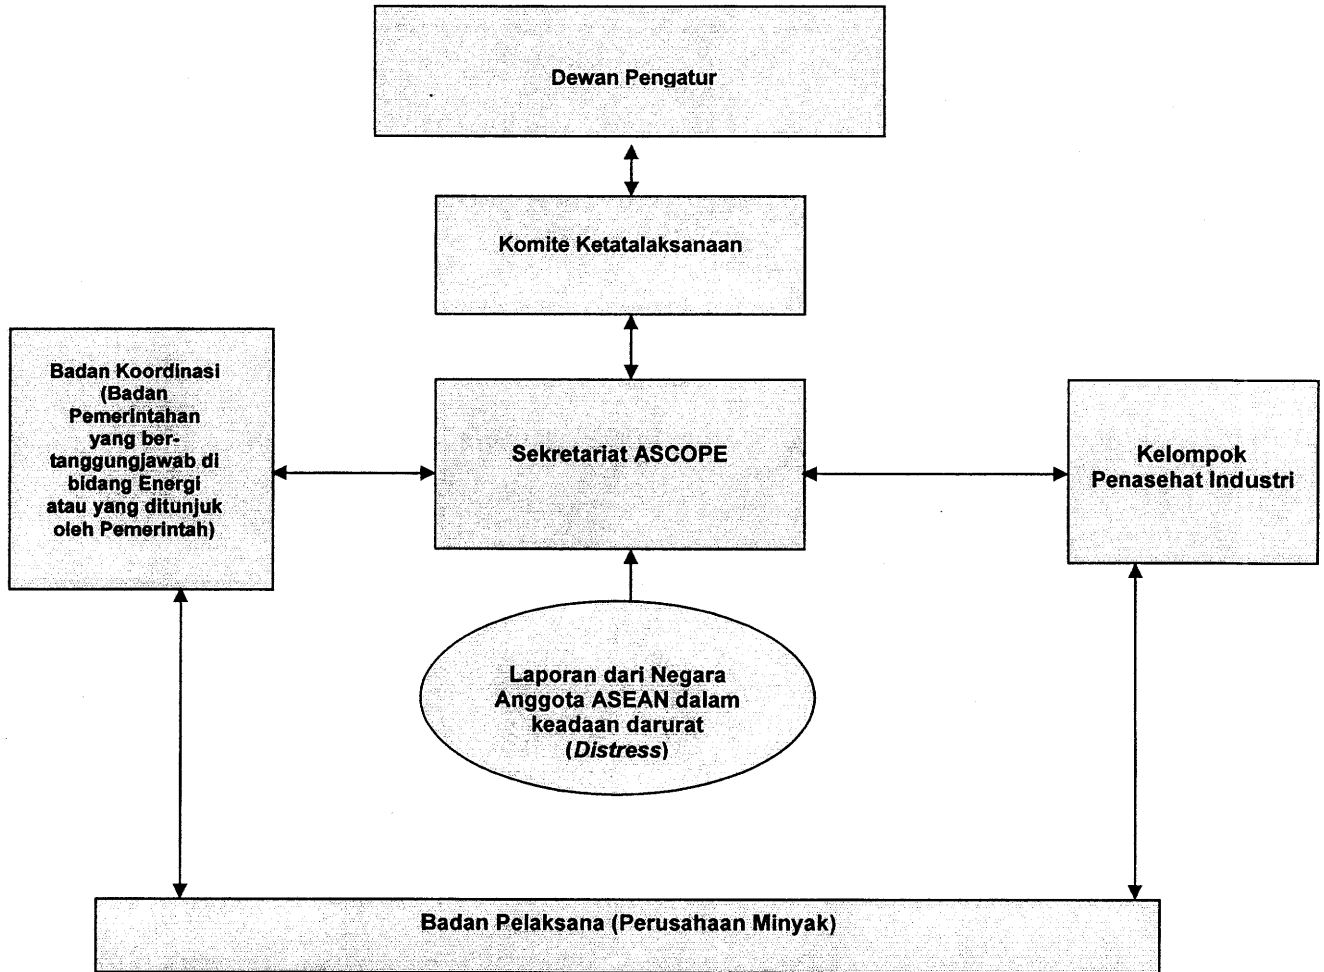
Dewan Pengatur

Komite Ketatalaksanaan

Badan Koordinasi (Badan Pemerintahan yang bertanggungjawab di bidang Energi atau yang ditunjuk oleh Pemerintah)

Sekretariat ASCOPE

Kelompok Penasehat Industri

Laporan dari Negara Anggota ASEAN dalam keadaan darurat (*Distress*)

Badan Pelaksana (Perusahaan Minyak)